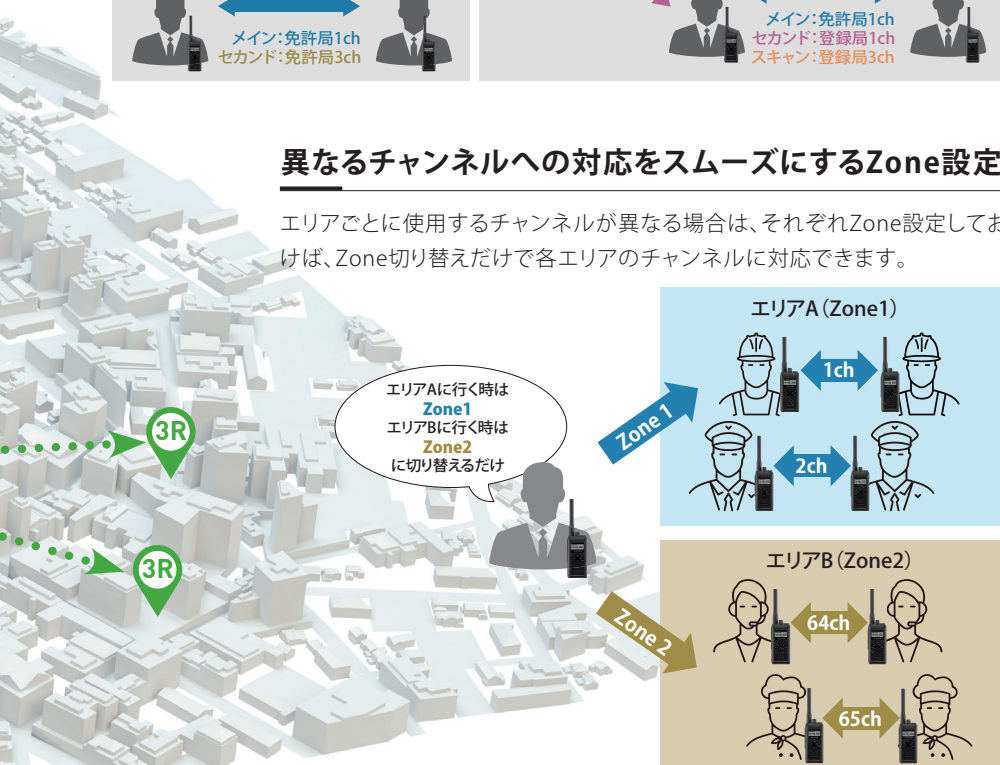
メイン：免許局1ch
セカンド：免許局3ch

メイン：免許局1ch
セカンド：登録局1ch
スキャン：登録局3ch

異なるチャンネルへの対応をスムーズにするZone設定

エリアごとに使用するチャンネルが異なる場合は、それぞれZone設定してお
けば、Zone切り替えだけで各エリアのチャンネルに対応できます。

3R

3R

エリアAに行く時は
Zone1
エリアBに行く時は
Zone2
に切り替えるだけ

Zone 1

Zone 2

エリアA（Zone1）

1ch

2ch

エリアB（Zone2）

64ch

65ch